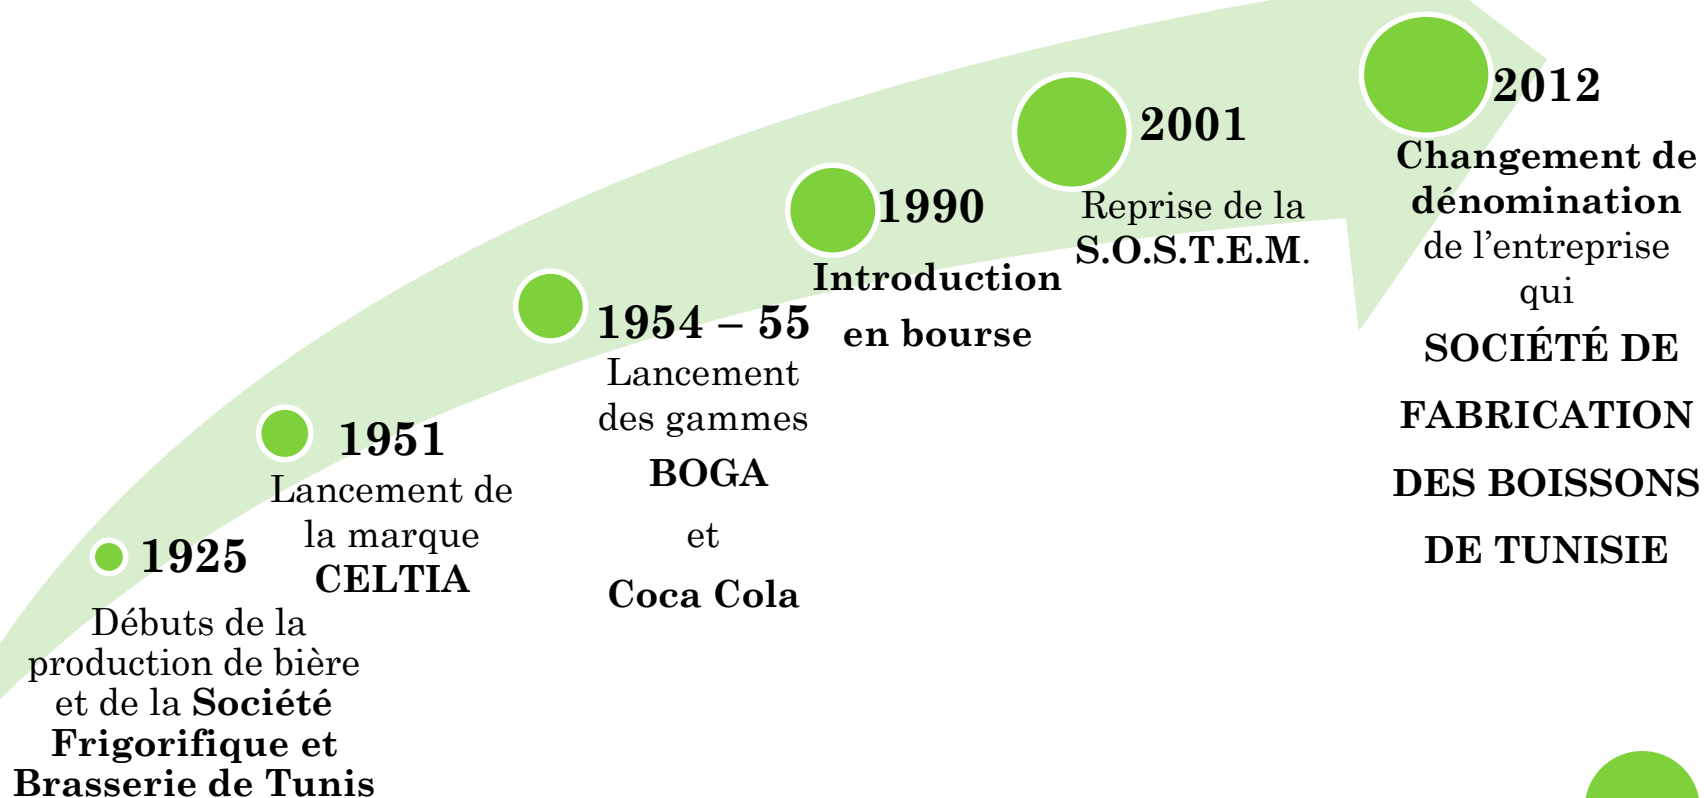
1925
Débuts de la production de bière et de la Société Frigorifique et Brasserie de Tunis

1951
Lancement de la marque CELTIA

1954 – 55
Lancement des gammes BOGA et Coca Cola

1990
Introduction en bourse

2001
Reprise de la S.O.S.T.E.M.

2012
Changement de dénomination de l'entreprise qui SOCIÉTÉ DE FABRICATION DES BOISSONS DE TUNISIE